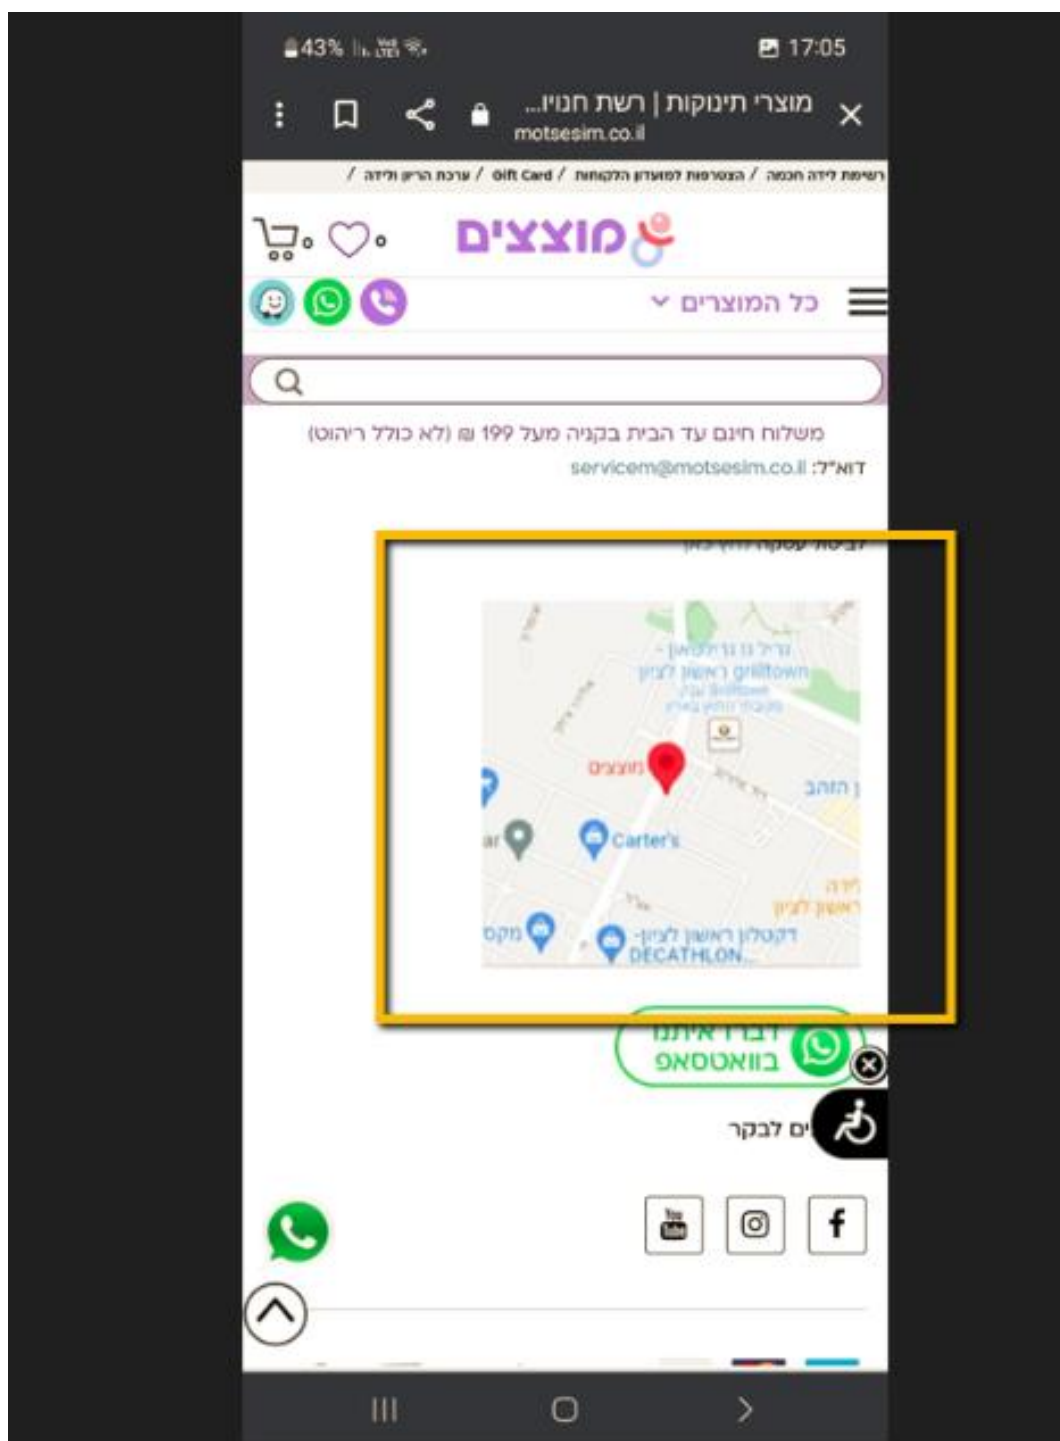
43% 17:05

מוצרי תינוקות | רשת חנוי...
motsesim.co.il

רשימת לידה חכמה / הצטרפות למועדון הלקוחות / Gift Card / ערכת הריון ולידה /

מוצצים

כל המוצרים

משלוח חינם עד הבית בקניה מעל 199 ₪ (לא כולל ריהוט)
דוא"ל: servicem@motsesim.co.il

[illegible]

גריל 13 גרילטאון - ראשון לציון grilltown
מוצצים
Carter's
דקטלון ראשון לציון - DECATHLON
ראשון לציון

דברו איתנו בוואטסאפ

ים לבקר